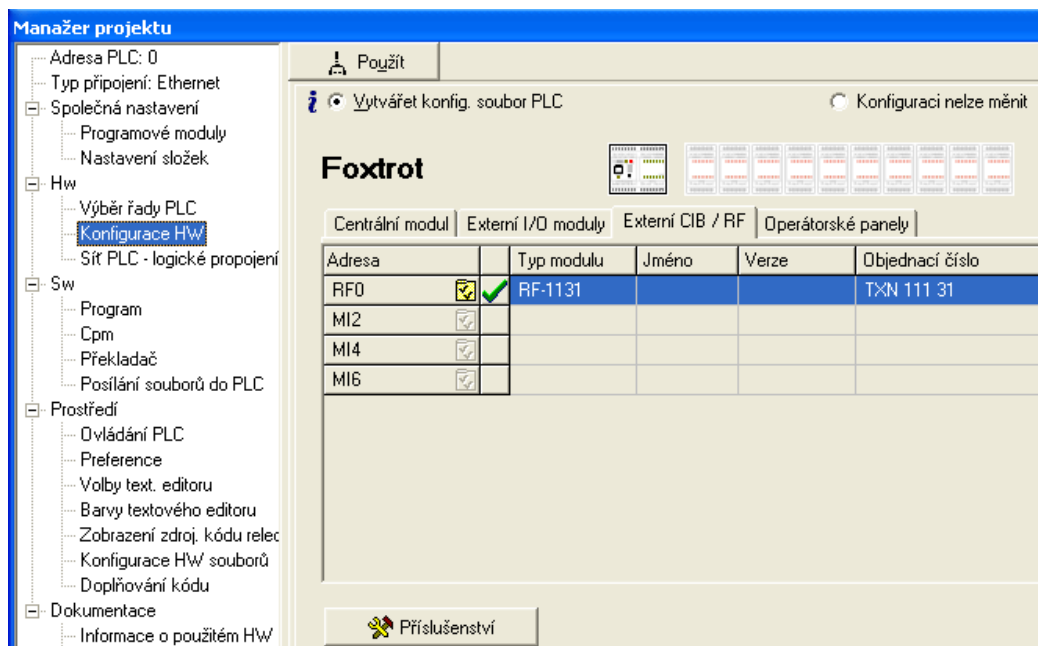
Manažer projektu

Adresa PLC: 0
Typ připojení: Ethernet
Společná nastavení
Programové moduly
Nastavení složek
Hw
Výběr řady PLC
Konfigurace HW
Síť PLC - logické propojení
Sw
Program
Cpm
Překladač
Posílání souborů do PLC
Prostředí
Ovládání PLC
Preference
Volby text. editoru
Barvy textového editoru
Zobrazení zdroj. kódu relec
Konfigurace HW souborů
Doplňování kódu
Dokumentace
Informace o použitém HW

Použít

Vytvářet konfig. soubor PLC
Konfiguraci nelze měnit

Foxtrot

Centrální modul | Externí I/O moduly | Externí CIB / RF | Operátorské panely

| Adresa | | Typ modulu | Jméno | Verze | Objednací číslo |
|---|---|---|---|---|---|
| RF0 | | RF-1131 | | | TXN 111 31 |
| MI2 | | | | | |
| MI4 | | | | | |
| MI6 | | | | | |

Příslušenství